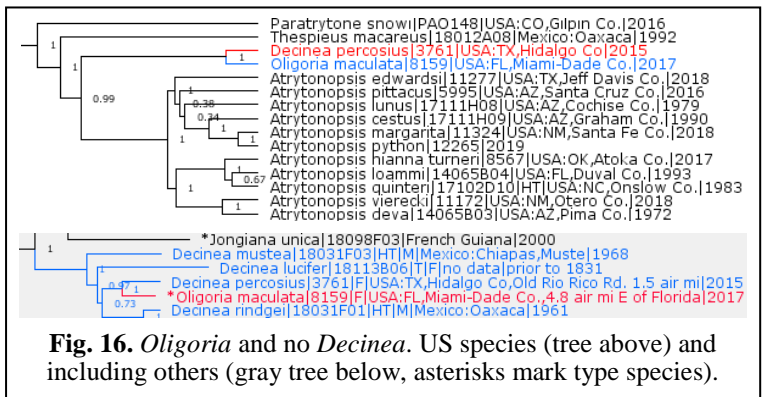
Paratrytone snowi|PAO148|USA:CO,Gilpin Co.|2016
Thespieus macareus|18012A08|Mexico:Oaxaca|1992
Decinea percosius|3761|USA:TX,Hidalgo Co|2015
Oligoria maculata|8159|USA:FL,Miami-Dade Co.|2017
Atrytonopsis edwardsi|11277|USA:TX,Jeff Davis Co.|2018
Atrytonopsis pittacus|5995|USA:AZ,Santa Cruz Co.|2016
Atrytonopsis lunus|17111H08|USA:AZ,Cochise Co.|1979
Atrytonopsis cestus|17111H09|USA:AZ,Graham Co.|1990
Atrytonopsis margarita|11324|USA:NM,Santa Fe Co.|2018
Atrytonopsis python|12265|2019
Atrytonopsis hianna turneri|8567|USA:OK,Atoka Co.|2017
Atrytonopsis loammi|14065B04|USA:FL,Duval Co.|1993
Atrytonopsis quinteri|17102D10|HT|USA:NC,Onslow Co.|1983
Atrytonopsis vierecki|11172|USA:NM,Otero Co.|2018
Atrytonopsis deva|14065B03|USA:AZ,Pima Co.|1972
1
1
1
0.99
1
0.38
0.34
1
1
1
0.67
1
*Jongiana unica|18098F03|French Guiana|2000
Decinea mustea|18031F03|HT|M|Mexico:Chiapas,Muste|1968
Decinea lucifer|18113B06|T|F|no data|prior to 1831
Decinea percosius|3761|F|USA:TX,Hidalgo Co,Old Rio Rico Rd. 1.5 air mi|2015
*Oligoria maculata|8159|F|USA:FL,Miami-Dade Co.,4.8 air mi E of Florida|2017
Decinea rindgei|18031F01|HT|M|Mexico:Oaxaca|1961
1
1
0.97
1
0.73
Fig. 16. Oligoria and no Decinea. US species (tree above) and including others (gray tree below, asterisks mark type species).